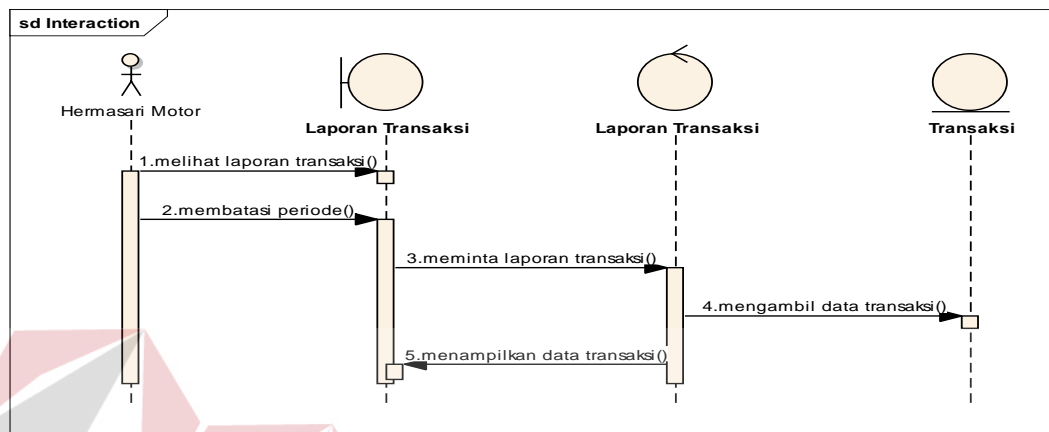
sd Interaction

Hermasari Motor

Laporan Transaksi

Laporan Transaksi

Transaksi

1.melihat laporan transaksi()

2.membatasi periode()

3.meminta laporan transaksi()

4.mengambil data transaksi()

5.menampilkan data transaksi()